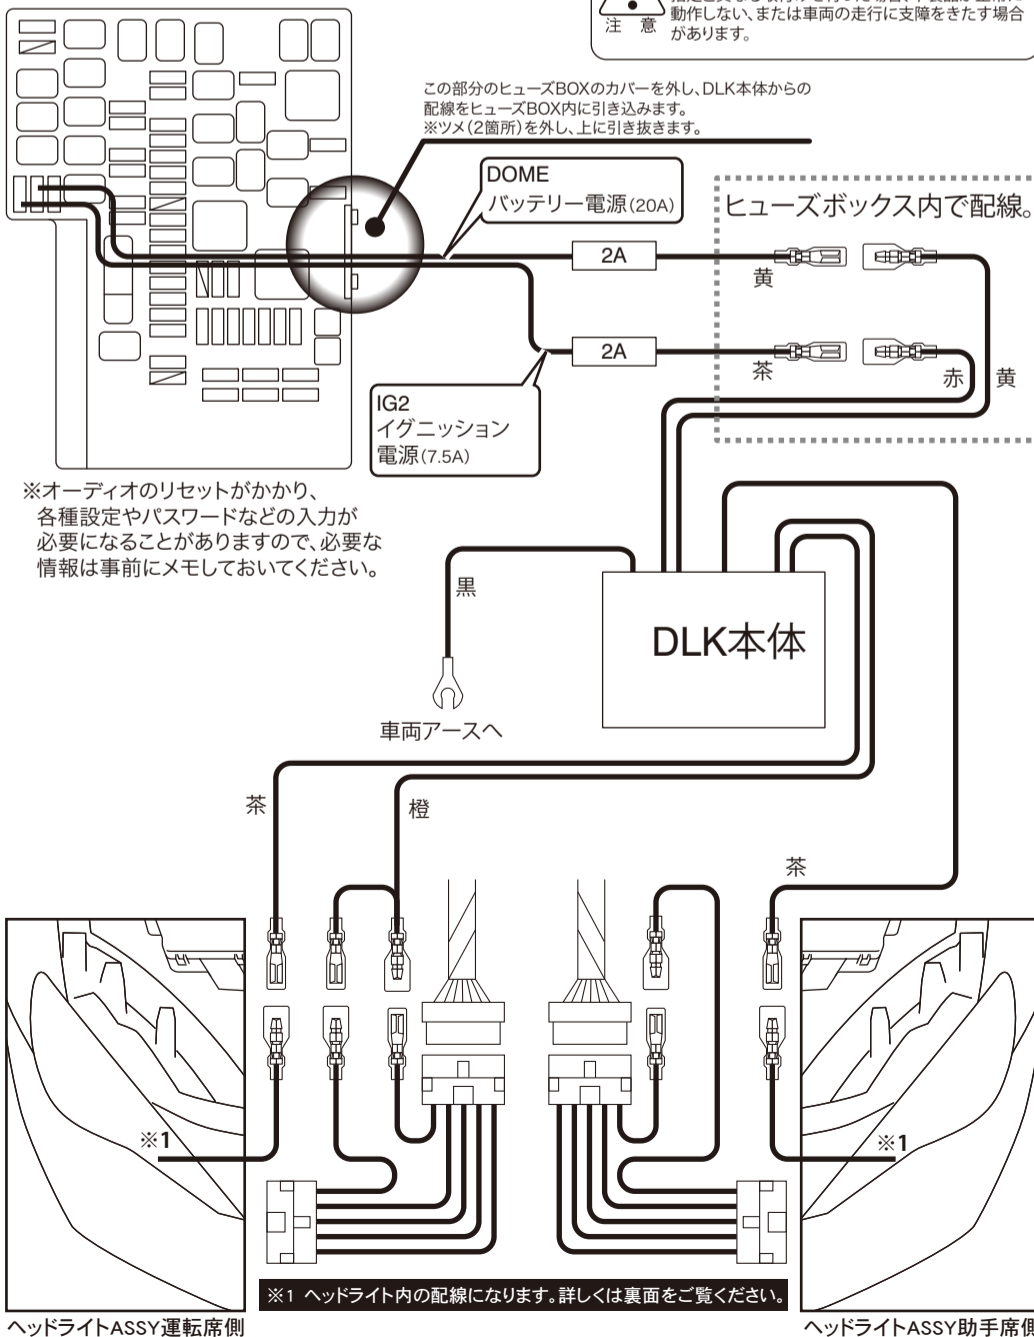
注 意
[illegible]
動作しない、または車両の走行に支障をきたす場合があります。

この部分のヒューズBOXのカバーを外し、DLK本体からの配線をヒューズBOX内に引き込みます。
※ツメ(2箇所)を外し、上に引き抜きます。

DOME
バッテリー電源(20A)

ヒューズボックス内で配線。

2A
黄

2A
茶
赤
黄

IG2
イグニッション
電源(7.5A)

※オーディオのリセットがかかり、各種設定やパスワードなどの入力が必要になることがありますので、必要な情報は事前にメモしておいてください。

黒

DLK本体

車両アースへ

茶
橙
茶

※1
※1

※1 ヘッドライト内の配線になります。詳しくは裏面をご覧ください。

ヘッドライトASSY運転席側
ヘッドライトASSY助手席側